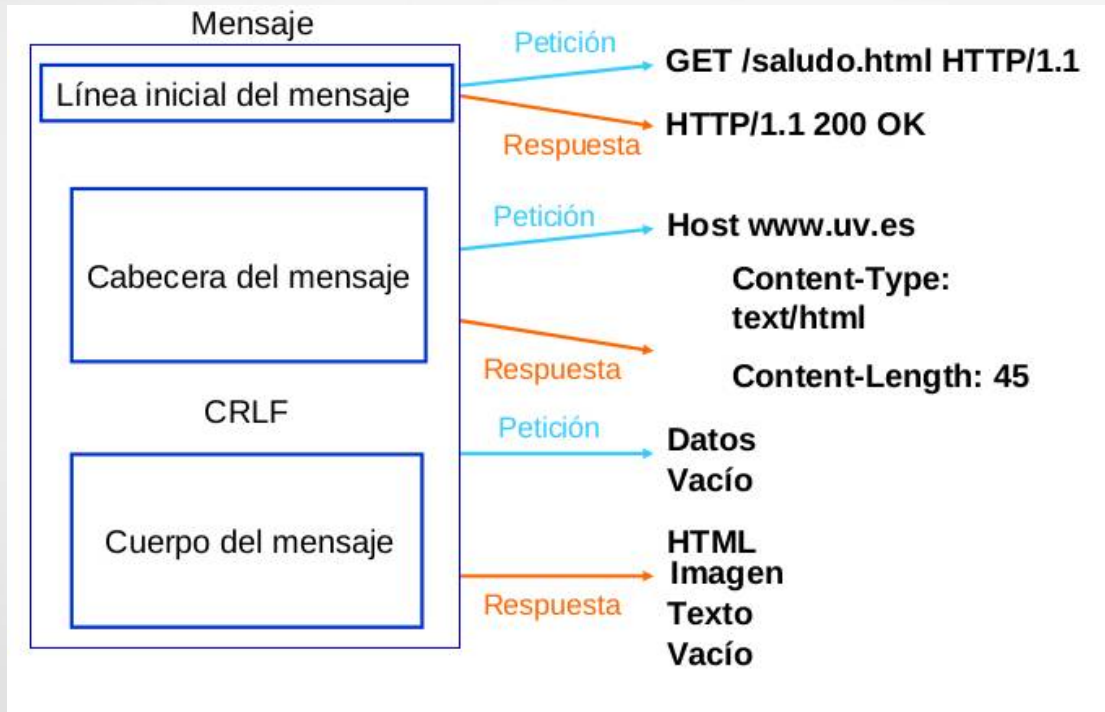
Mensaje

Línea inicial del mensaje

Petición

GET /saludo.html HTTP/1.1

Respuesta

HTTP/1.1 200 OK

Cabecera del mensaje

Petición

Host www.uv.es

Content-Type: text/html

Respuesta

Content-Length: 45

CRLF

Cuerpo del mensaje

Petición

Datos
Vacío

Respuesta

HTML
Imagen
Texto
Vacío